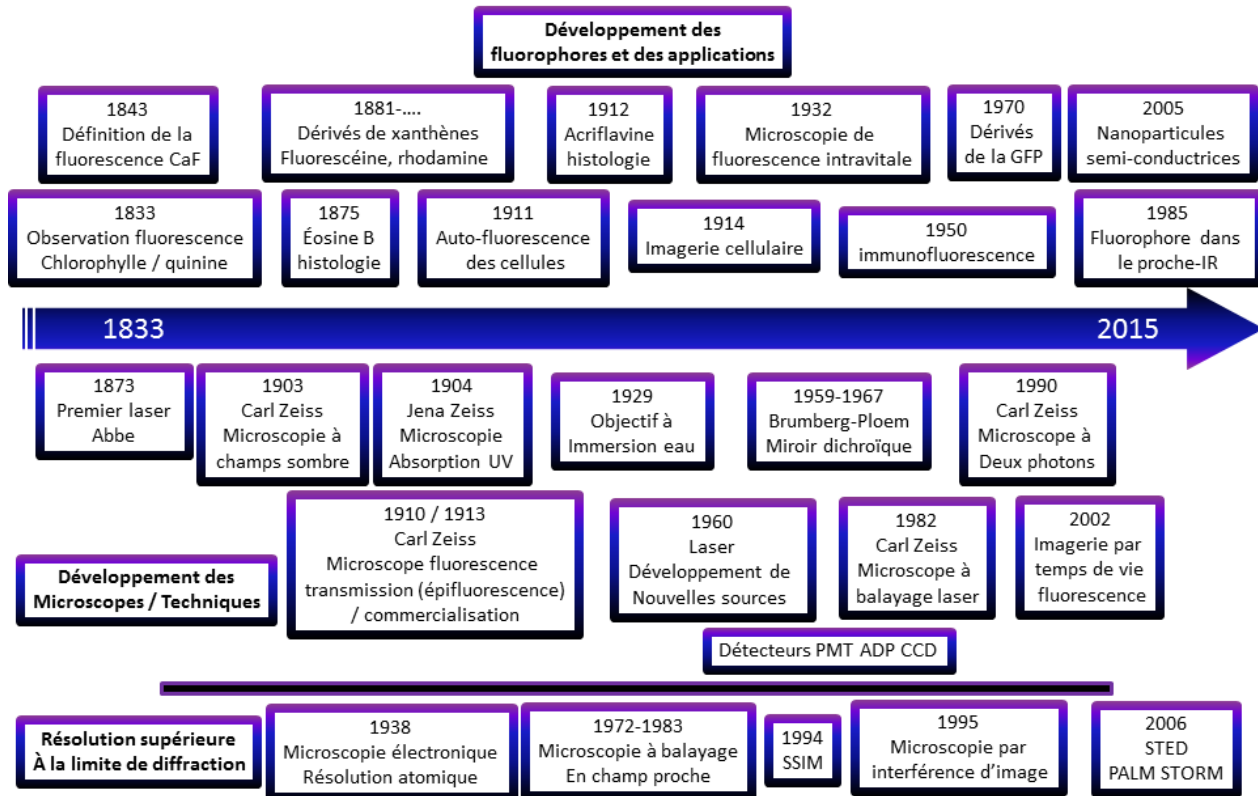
Développement des fluorophores et des applications

1843
Définition de la fluorescence CaF

1881-....
Dérivés de xanthènes
Fluorescéine, rhodamine

1912
Acriflavine
histologie

1932
Microscopie de fluorescence intravitale

1970
Dérivés de la GFP

2005
Nanoparticules semi-conductrices

1833
Observation fluorescence
Chlorophylle / quinine

1875
Éosine B
histologie

1911
Auto-fluorescence des cellules

1914
Imagerie cellulaire

1950
immunofluorescence

1985
Fluorophore dans le proche-IR

1833

2015

1873
Premier laser
Abbe

1903
Carl Zeiss
Microscopie à champs sombre

1904
Jena Zeiss
Microscopie
Absorption UV

1929
Objectif à Immersion eau

1959-1967
Brumberg-Ploem
Miroir dichroïque

1990
Carl Zeiss
Microscope à Deux photons

Développement des Microscopes / Techniques

1910 / 1913
Carl Zeiss
Microscope fluorescence transmission (épifluorescence) / commercialisation

1960
Laser
Développement de Nouvelles sources

1982
Carl Zeiss
Microscope à balayage laser

2002
Imagerie par temps de vie fluorescence

Détecteurs PMT ADP CCD

Résolution supérieure
À la limite de diffraction

1938
Microscopie électronique
Résolution atomique

1972-1983
Microscopie à balayage
En champ proche

1994
SSIM

1995
Microscopie par interférence d'image

2006
STED
PALM STORM